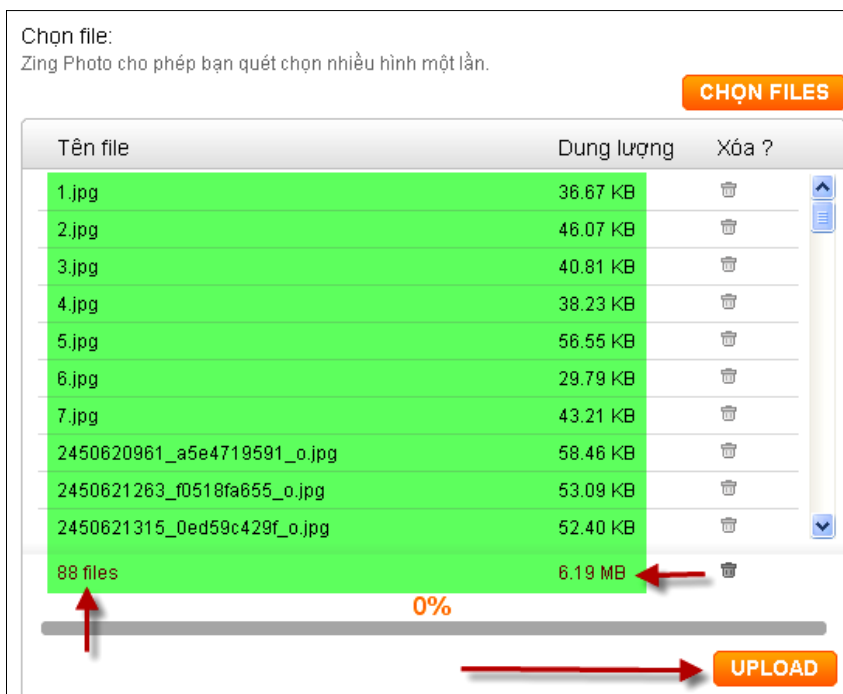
Chọn file:
Zing Photo cho phép bạn quét chọn nhiều hình một lần.

CHỌN FILES

| Tên file | Dung lượng | Xóa ? |
|---|---|---|
| 1.jpg | 36.67 KB | |
| 2.jpg | 46.07 KB | |
| 3.jpg | 40.81 KB | |
| 4.jpg | 38.23 KB | |
| 5.jpg | 56.55 KB | |
| 6.jpg | 29.79 KB | |
| 7.jpg | 43.21 KB | |
| 2450620961_a5e4719591_o.jpg | 58.46 KB | |
| 2450621263_f0518fa655_o.jpg | 53.09 KB | |
| 2450621315_0ed59c429f_o.jpg | 52.40 KB | |
| 88 files | 6.19 MB | |

0%

UPLOAD